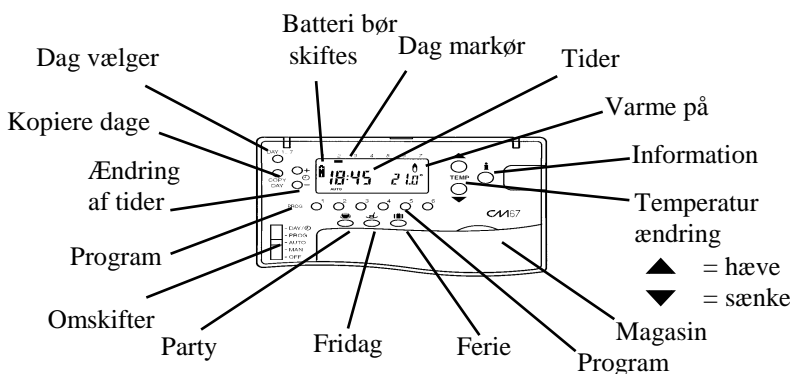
Batteri bør skiftes

Dag markør

Dag vælger

Tider

Kopiere dage

Varme på

Ændring af tider

Information

Temperatur ændring

▲ = hæve

▼ = sænke

Program

Omskifter

Party

Fridag

Ferie

Program

Magasin

DAY 1 2 3 4 5 6 7

COPY DAY

18:45 21.0°

AUTO

TEMP

PROG

1 2 3 4 5 6

DAY/⊘ PROG AUTO MAN OFF

CM67